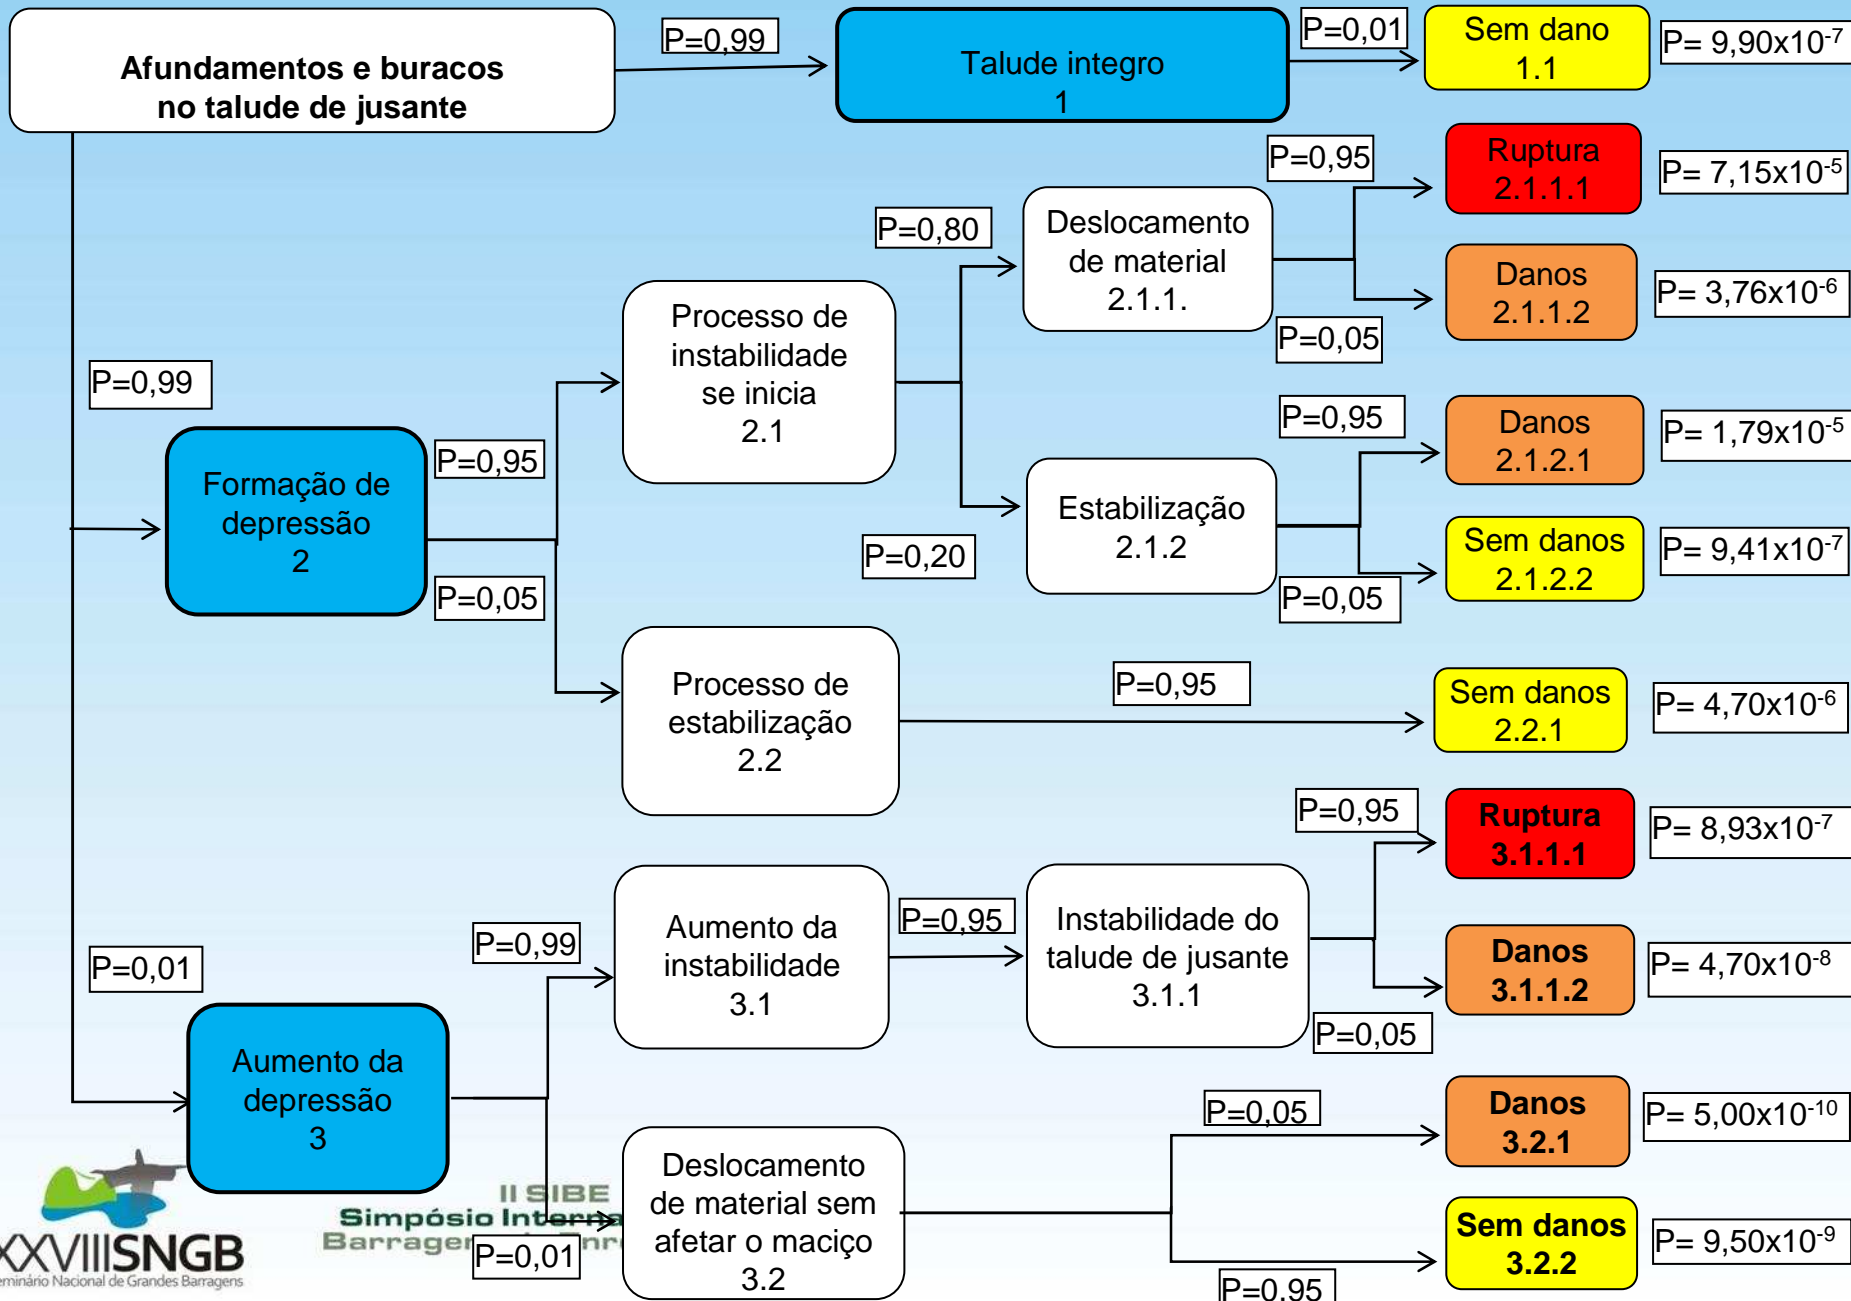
Afundamentos e buracos no talude de jusante

P=0,99

Talude integro 1

P=0,01

Sem dano 1.1

P= 9,90x10$^{-7}$

P=0,95

Ruptura 2.1.1.1

P= 7,15x10$^{-5}$

P=0,80

Deslocamento de material 2.1.1.

Danos 2.1.1.2

P= 3,76x10$^{-6}$

P=0,05

Processo de instabilidade se inicia 2.1

P=0,99

P=0,95

Danos 2.1.2.1

P= 1,79x10$^{-5}$

P=0,95

Formação de depressão 2

Estabilização 2.1.2

P=0,20

Sem danos 2.1.2.2

P= 9,41x10$^{-7}$

P=0,05

P=0,05

Processo de estabilização 2.2

P=0,95

Sem danos 2.2.1

P= 4,70x10$^{-6}$

P=0,95

Ruptura 3.1.1.1

P= 8,93x10$^{-7}$

P=0,95

Aumento da instabilidade 3.1

Instabilidade do talude de jusante 3.1.1

P=0,99

Danos 3.1.1.2

P= 4,70x10$^{-8}$

P=0,01

P=0,05

Aumento da depressão 3

P=0,05

Danos 3.2.1

P= 5,00x10$^{-10}$

Deslocamento de material sem afetar o maciço 3.2

Sem danos 3.2.2

P= 9,50x10$^{-9}$

P=0,01

P=0,95

XXVIIISNGB
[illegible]minário Nacional de Grandes Barragens

II SIBE
Simpósio Interna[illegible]
Barragen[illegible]